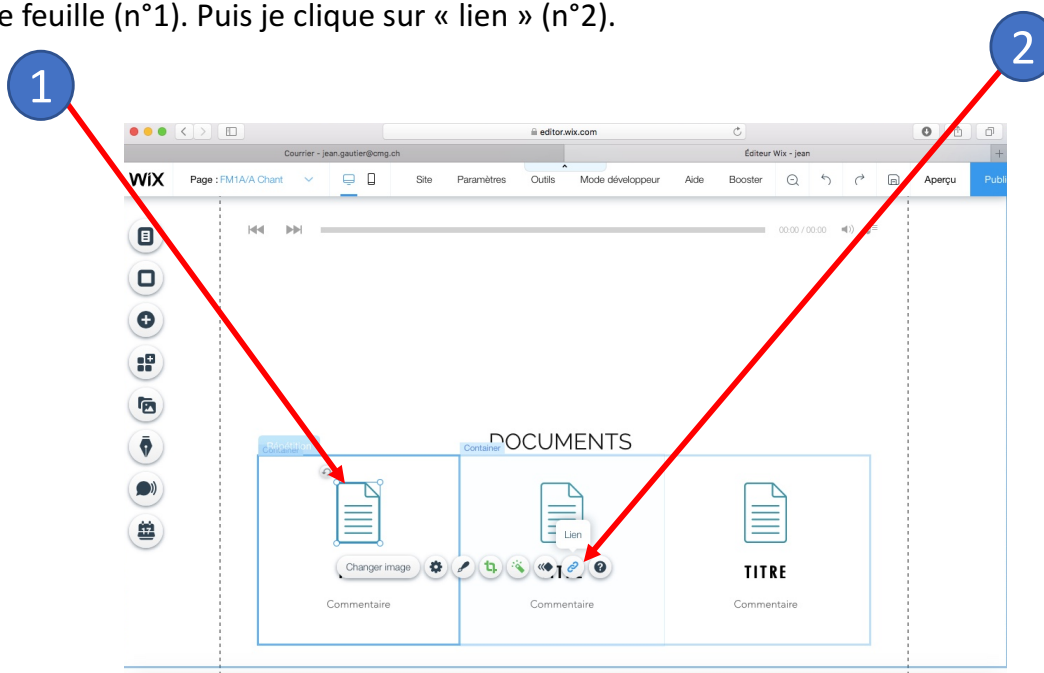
e feuille (n°1). Puis je clique sur « lien » (n°2).

1

2

editor.wix.com

Courrier - jean.gautier@cmg.ch

Éditeur Wix - jean

WiX Page : FM1A/A Chant Site Paramètres Outils Mode développeur Aide Booster Aperçu Publi

00:00 / 00:00

Répéteur
Container

Container

DOCUMENTS

Lien

Changer image

TITRE

Commentaire

Commentaire

Commentaire